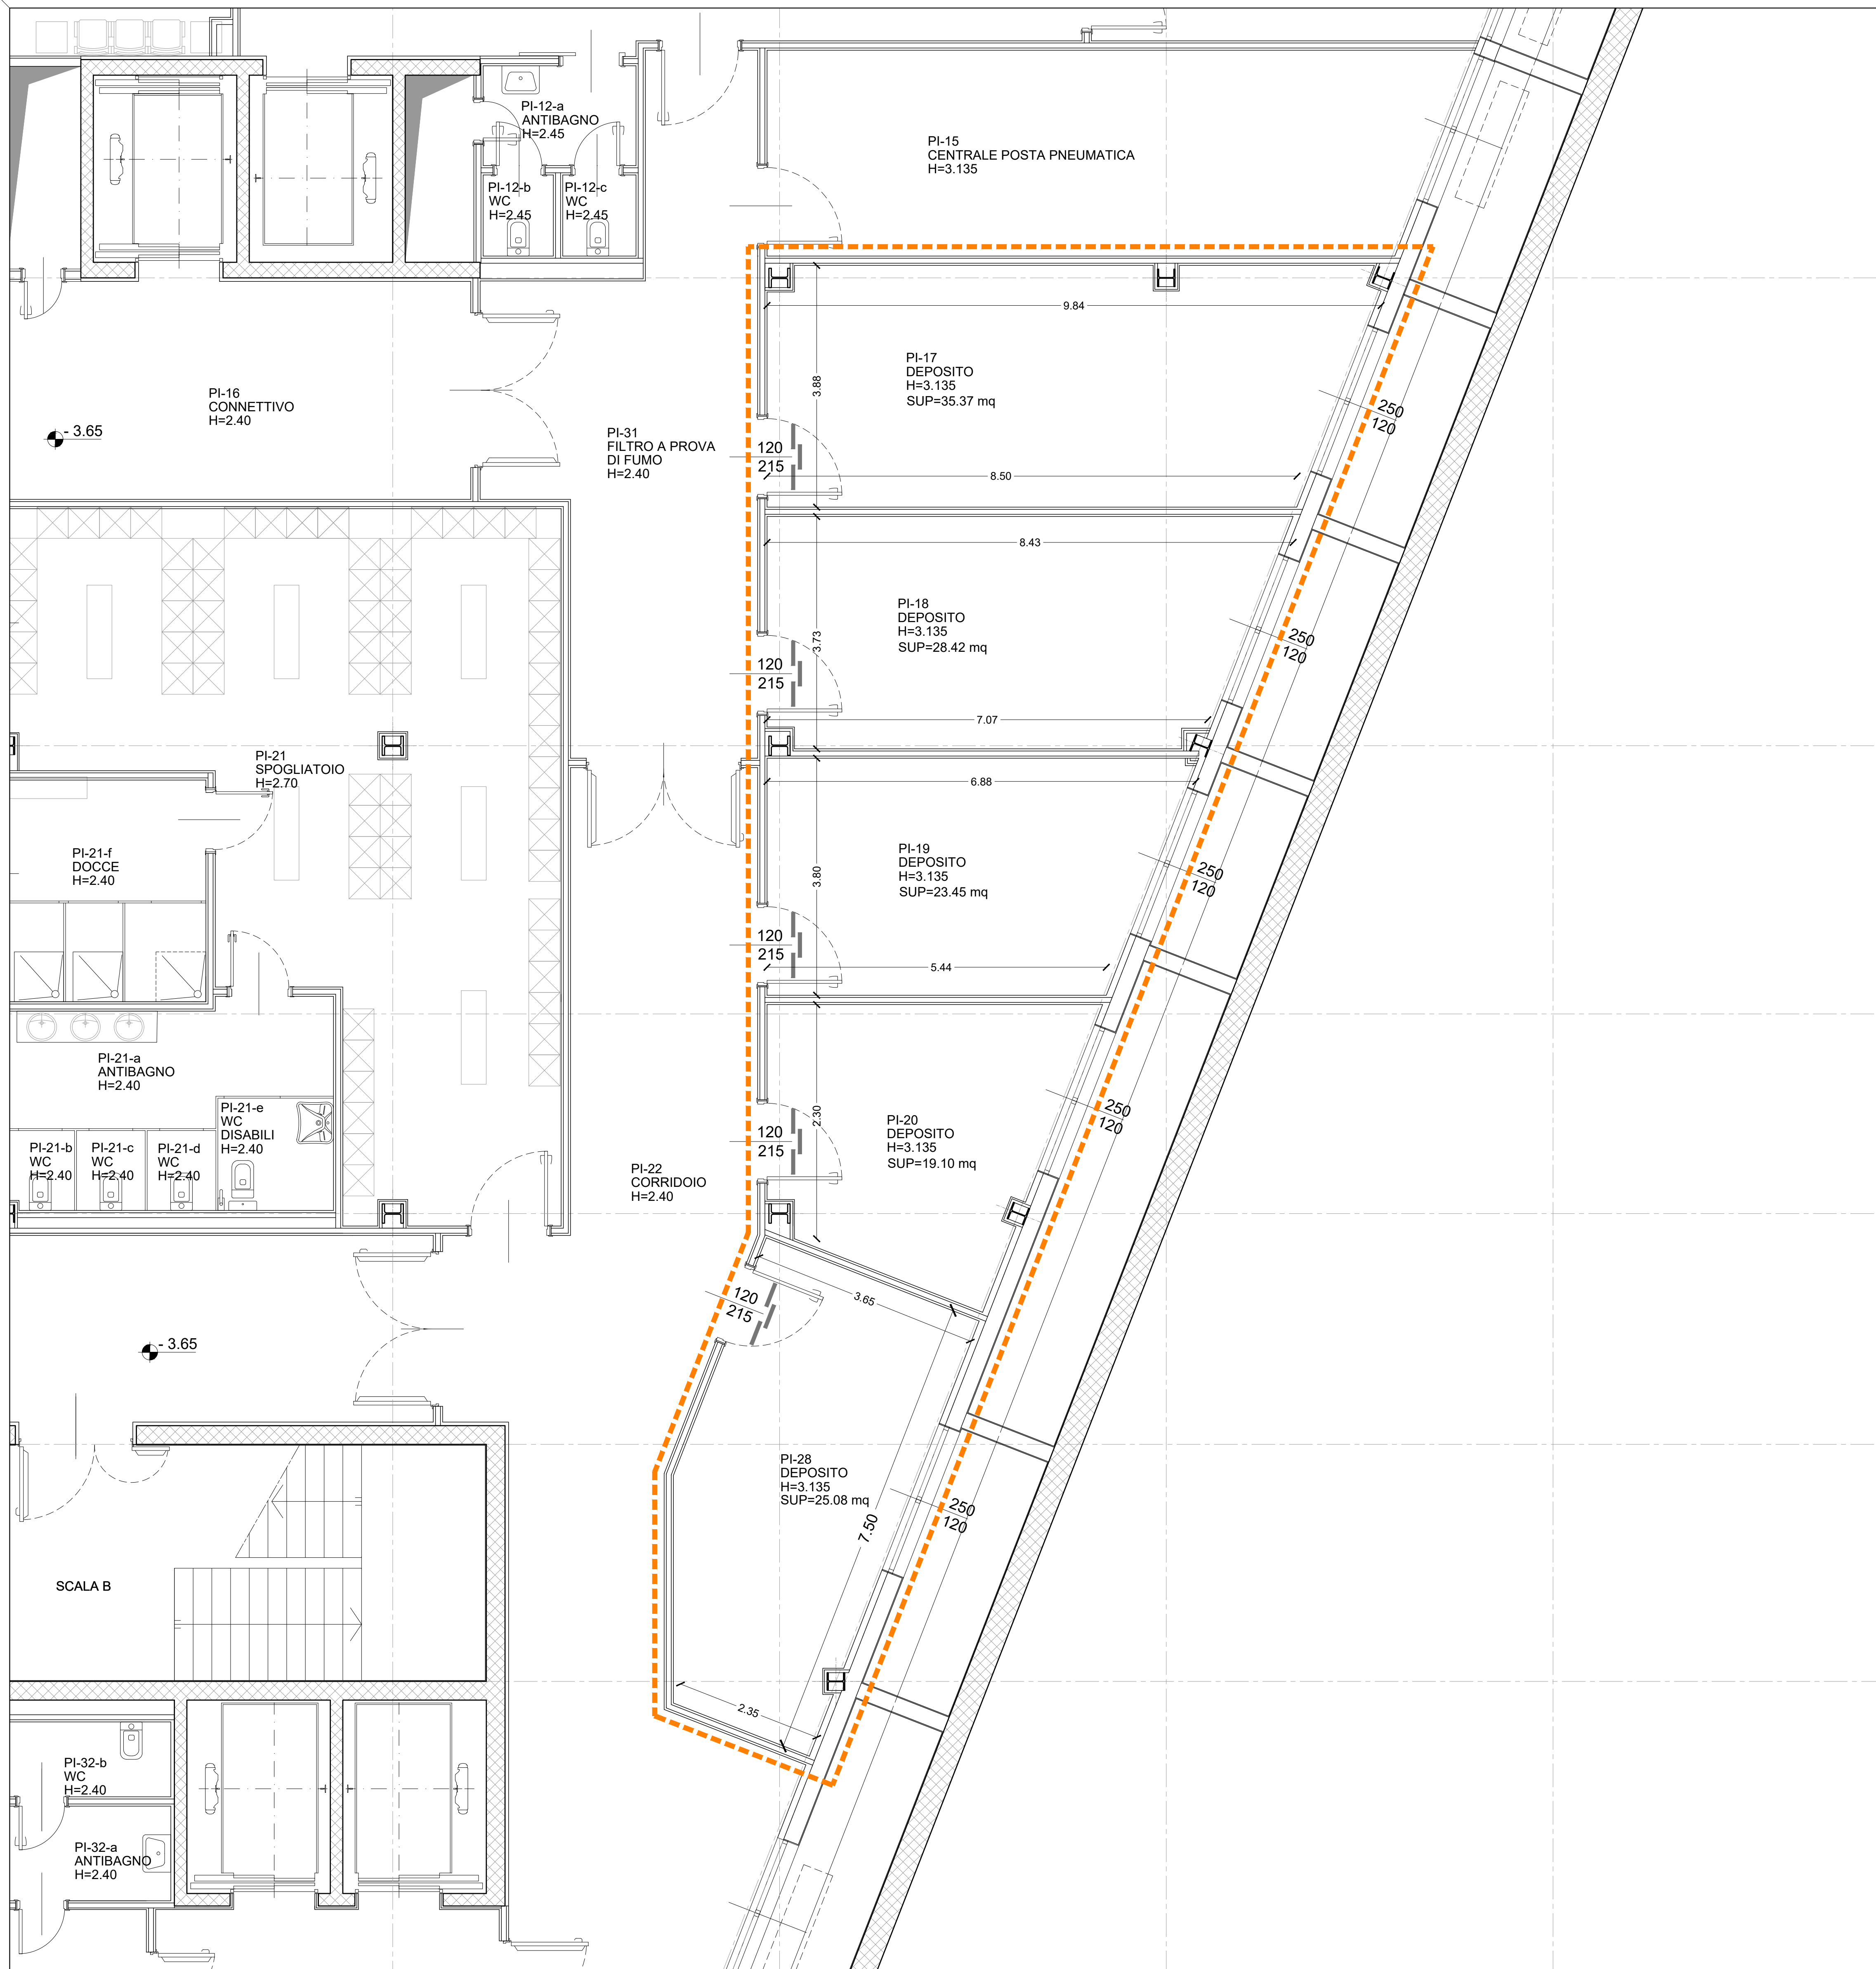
PI-12-a
ANTIBAGNO
H=2.45

PI-15
CENTRALE POSTA PNEUMATICA
H=3.135

PI-12-b
WC
H=2.45

PI-12-c
WC
H=2.45

9.84

PI-17
DEPOSITO
H=3.135
SUP=35.37 mq

3.88

250
120

PI-16
CONNETTIVO
H=2.40

- 3.65

PI-31
FILTRO A PROVA
DI FUMO
H=2.40

120
215

8.50

8.43

PI-18
DEPOSITO
H=3.135
SUP=28.42 mq

3.73

250
120

120
215

7.07

PI-21
SPOGLIATOIO
H=2.70

6.88

PI-21-f
DOCCE
H=2.40

PI-19
DEPOSITO
H=3.135
SUP=23.45 mq

3.80

250
120

120
215

5.44

PI-21-a
ANTIBAGNO
H=2.40

PI-21-e
WC
DISABILI
H=2.40

PI-20
DEPOSITO
H=3.135
SUP=19.10 mq

2.30

250
120

PI-21-b
WC
H=2.40

PI-21-c
WC
H=2.40

PI-21-d
WC
H=2.40

120
215

PI-22
CORRIDOIO
H=2.40

120
215

3.65

- 3.65

PI-28
DEPOSITO
H=3.135
SUP=25.08 mq

7.50

250
120

SCALA B

2.35

PI-32-b
WC
H=2.40

PI-32-a
ANTIBAGNO
H=2.40